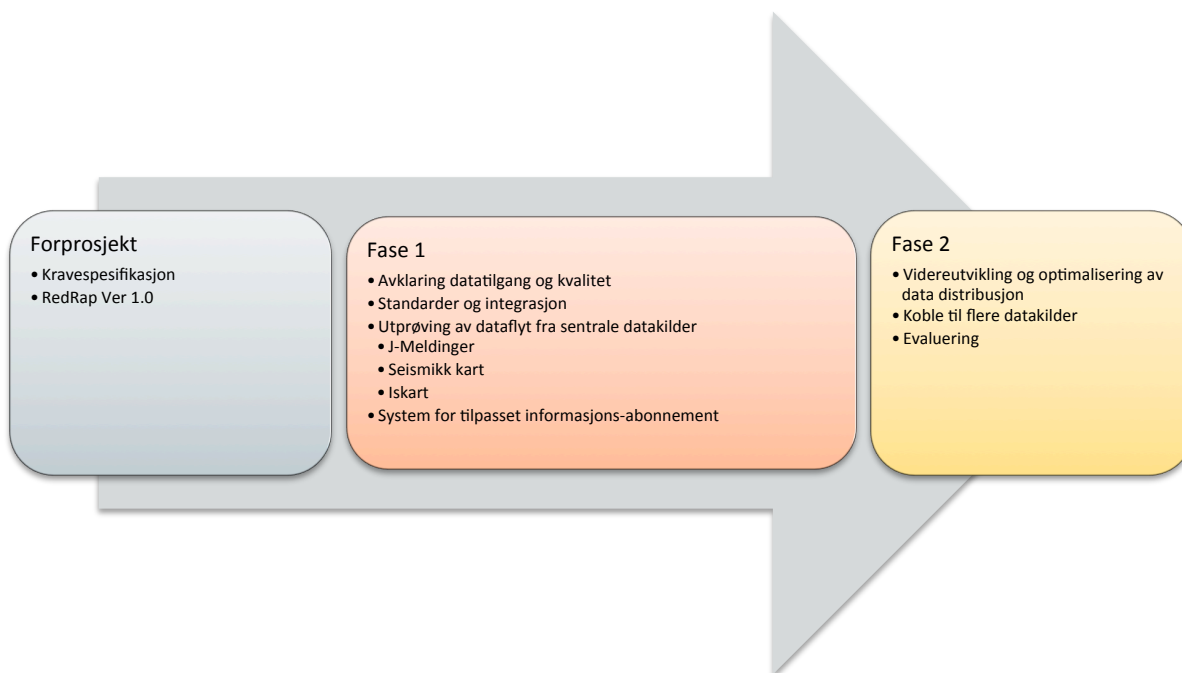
Forprosjekt
• Kravespesifikasjon
• RedRap Ver 1.0

Fase 1
• Avklaring datatilgang og kvalitet
• Standarder og integrasjon
• Utprøving av dataflyt fra sentrale datakilder
• J-Meldinger
• Seismikk kart
• Iskart
• System for tilpasset informasjons-abonnement

Fase 2
• Videreutvikling og optimalisering av data distribusjon
• Koble til flere datakilder
• Evaluering